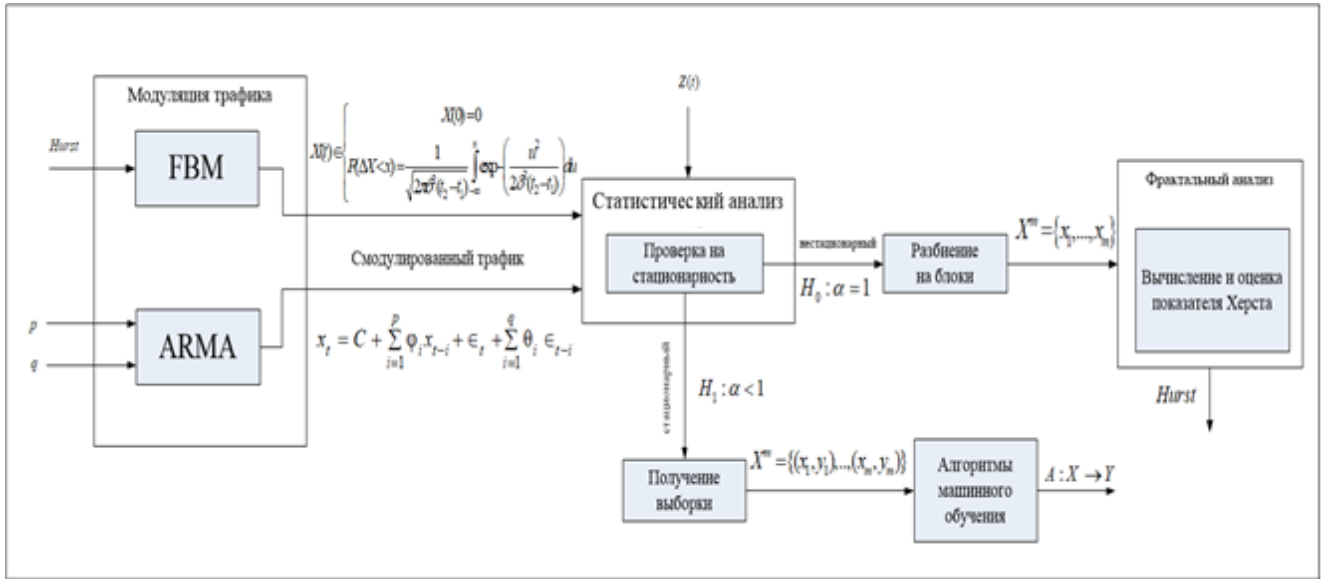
Модуляция трафика

Hurst

FBM

$X(t) \in \left\{ \begin{array}{l} X(0)=0 \\ P(\Delta X<x)=\frac{1}{\sqrt{2\pi\sigma^2(t_2-t_1)}}\int_{-\infty}^{x}\exp\left(-\frac{u^2}{2\sigma^2(t_2-t_1)}\right)du \end{array} \right.$

Смодулированный трафик

p

q

ARMA

$x_t = C + \sum_{i=1}^{p}\varphi_i x_{t-i} + \in_t + \sum_{i=1}^{q}\theta_i \in_{t-i}$

$z(t)$

Статистический анализ

Проверка на стационарность

нестационарный

$H_0 : \alpha = 1$

стационарный

$H_1 : \alpha < 1$

Разбиение на блоки

$X^m = \{x_1,...,x_m\}$

Фрактальный анализ

Вычисление и оценка показателя Херста

Hurst

Получение выборки

$X^m = \{(x_1,y_1),...,(x_m,y_m)\}$

Алгоритмы машинного обучения

$A : X \to Y$